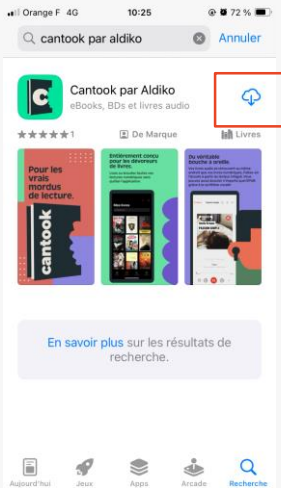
Orange F 4G 10:25 72 %

cantook par aldiko Annuler

Cantook par Aldiko
eBooks, BDs et livres audio

★★★★★1 De Marque Livres

Pour les vrais mordus de lecture.

cantook

Entièrement conçu pour les dévoreurs de livres.

Du véritable bouche à oreille

En savoir plus sur les résultats de recherche.

Aujourd'hui Jeux Apps Arcade Recherche